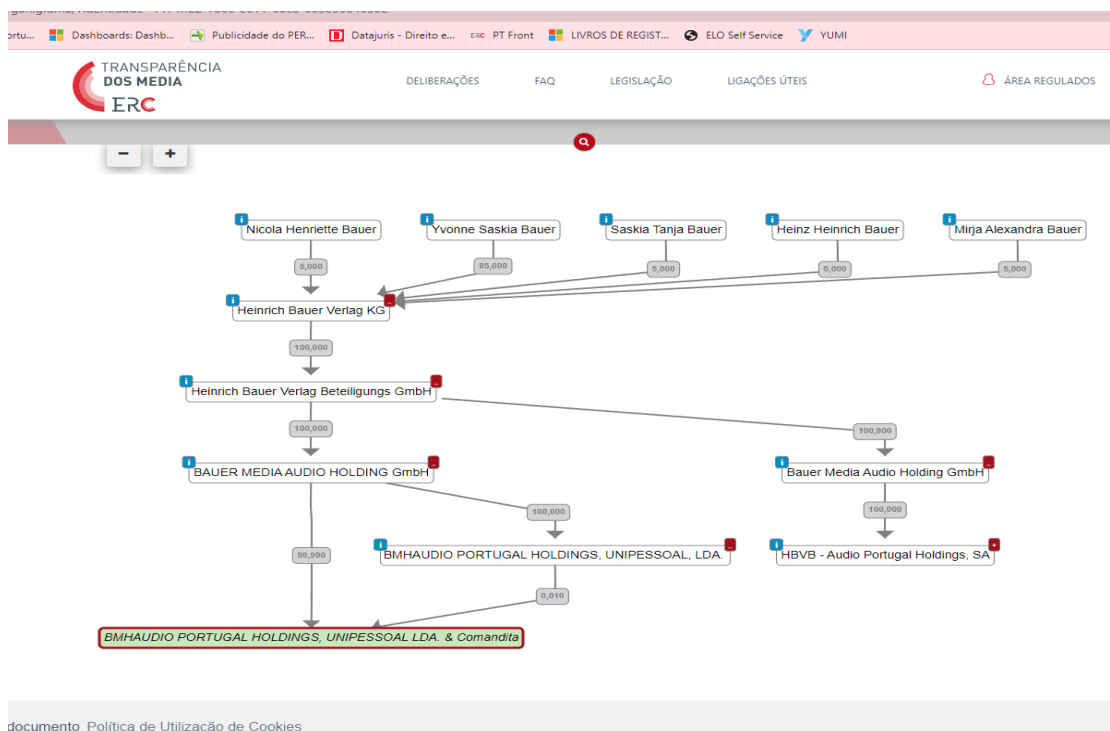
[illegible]

ortu... Dashboards: Dashb... Publicidade do PER... Datajuris - Direito e... PT Front LIVROS DE REGIST... ELO Self Service YUMI

TRANSPARÊNCIA DOS MEDIA ERC

DELIBERAÇÕES FAQ LEGISLAÇÃO LIGAÇÕES ÚTEIS ÁREA REGULADOS

−
+

Nicola Henriette Bauer
Yvonne Saskia Bauer
Saskia Tanja Bauer
Heinz Heinrich Bauer
Mirja Alexandra Bauer

5,000
85,000
5,000
0,000
5,000

Heinrich Bauer Verlag KG

100,000

Heinrich Bauer Verlag Beteiligungs GmbH

100,000
100,000

BAUER MEDIA AUDIO HOLDING GmbH
Bauer Media Audio Holding GmbH

100,000
100,000

99,990

BMHAUDIO PORTUGAL HOLDINGS, UNIPESSOAL, LDA.
HBVB - Audio Portugal Holdings, SA

0,010

BMHAUDIO PORTUGAL HOLDINGS, UNIPESSOAL LDA. & Comandita

documento Política de Utilização de Cookies